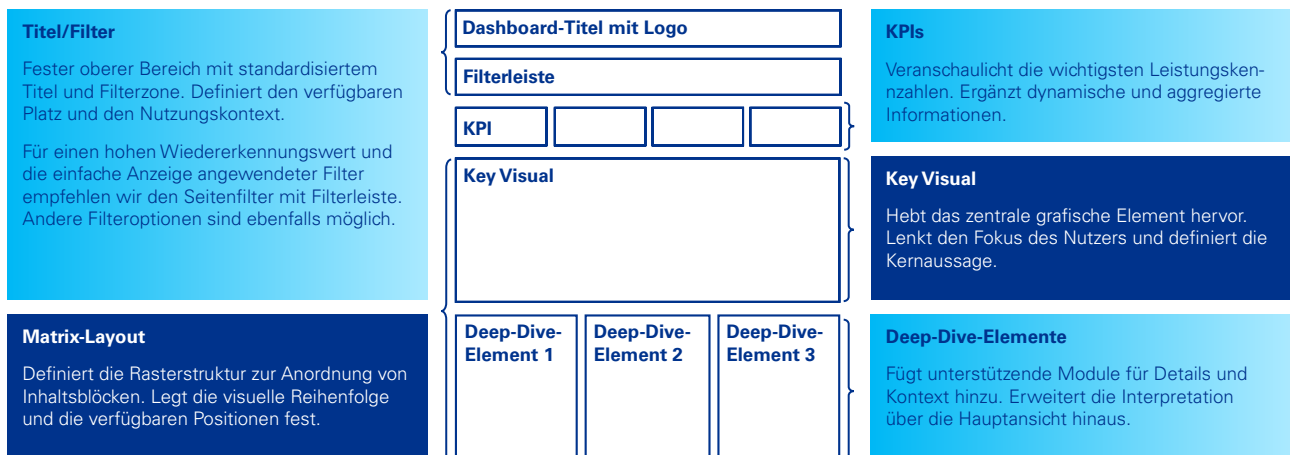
Titel/Filter

Fester oberer Bereich mit standardisiertem Titel und Filterzone. Definiert den verfügbaren Platz und den Nutzungskontext.

Für einen hohen Wiedererkennungswert und die einfache Anzeige angewendeter Filter empfehlen wir den Seitenfilter mit Filterleiste. Andere Filteroptionen sind ebenfalls möglich.

Matrix-Layout

Definiert die Rasterstruktur zur Anordnung von Inhaltsblöcken. Legt die visuelle Reihenfolge und die verfügbaren Positionen fest.

Dashboard-Titel mit Logo

Filterleiste

KPI

Key Visual

Deep-Dive-Element 1

Deep-Dive-Element 2

Deep-Dive-Element 3

KPIs

Veranschaulicht die wichtigsten Leistungskennzahlen. Ergänzt dynamische und aggregierte Informationen.

Key Visual

Hebt das zentrale grafische Element hervor. Lenkt den Fokus des Nutzers und definiert die Kernaussage.

Deep-Dive-Elemente

Fügt unterstützende Module für Details und Kontext hinzu. Erweitert die Interpretation über die Hauptansicht hinaus.